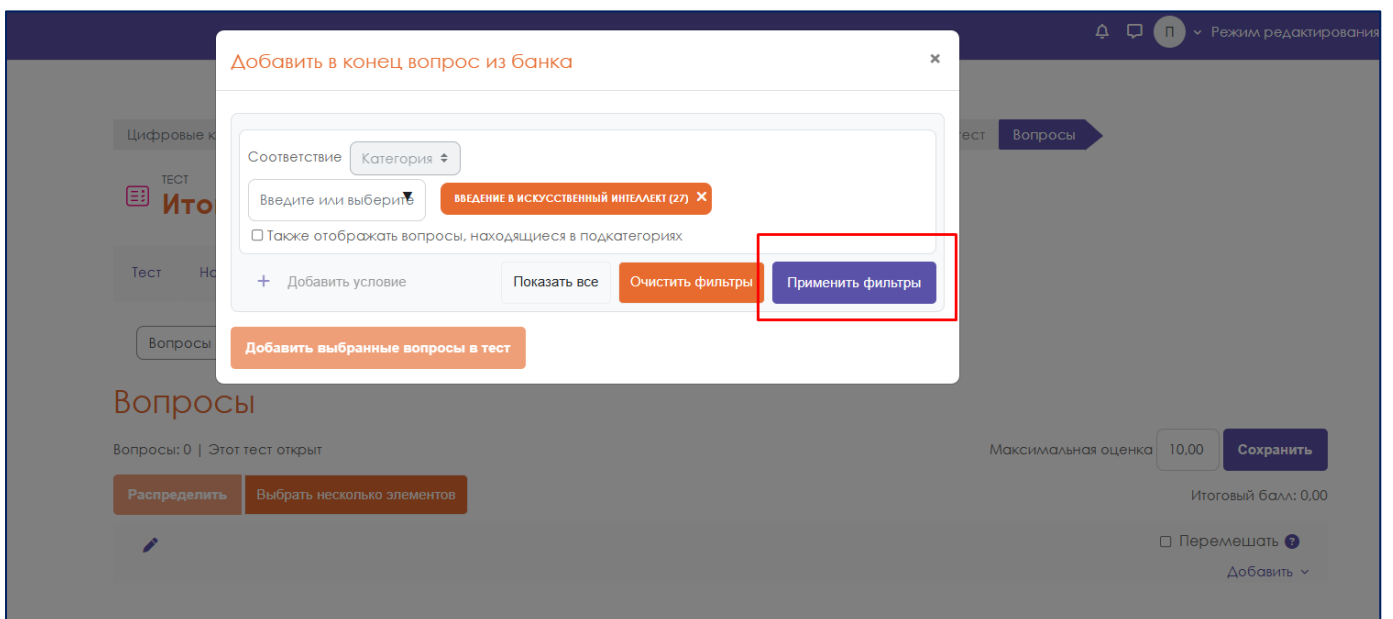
П Режим редактирования

Цифровые к

тест Вопросы

ТЕСТ
Ито

Тест Но

Вопросы

Добавить в конец вопрос из банка ×

Соответствие Категория

Введите или выберите

ВВЕДЕНИЕ В ИСКУССТВЕННЫЙ ИНТЕЛЛЕКТ (27) ×

☐ Также отображать вопросы, находящиеся в подкатегориях

+ Добавить условие

Показать все

Очистить фильтры

Применить фильтры

Добавить выбранные вопросы в тест

Вопросы

Вопросы: 0 | Этот тест открыт

Максимальная оценка 10,00 Сохранить

Распределить Выбрать несколько элементов

Итоговый балл: 0,00

☐ Перемешать ?

Добавить